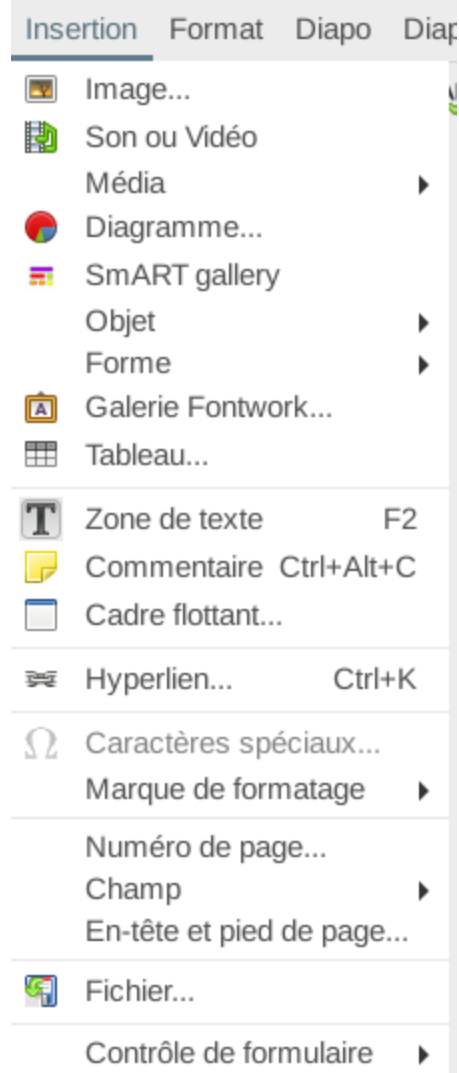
Insertion Format Diapo Diap

Image...
Son ou Vidéo
Média
Diagramme...
SmART gallery
Objet
Forme
Galerie Fontwork...
Tableau...

Zone de texte F2
Commentaire Ctrl+Alt+C
Cadre flottant...

Hyperlien... Ctrl+K

Caractères spéciaux...
Marque de formatage

Numéro de page...
Champ
En-tête et pied de page...

Fichier...

Contrôle de formulaire